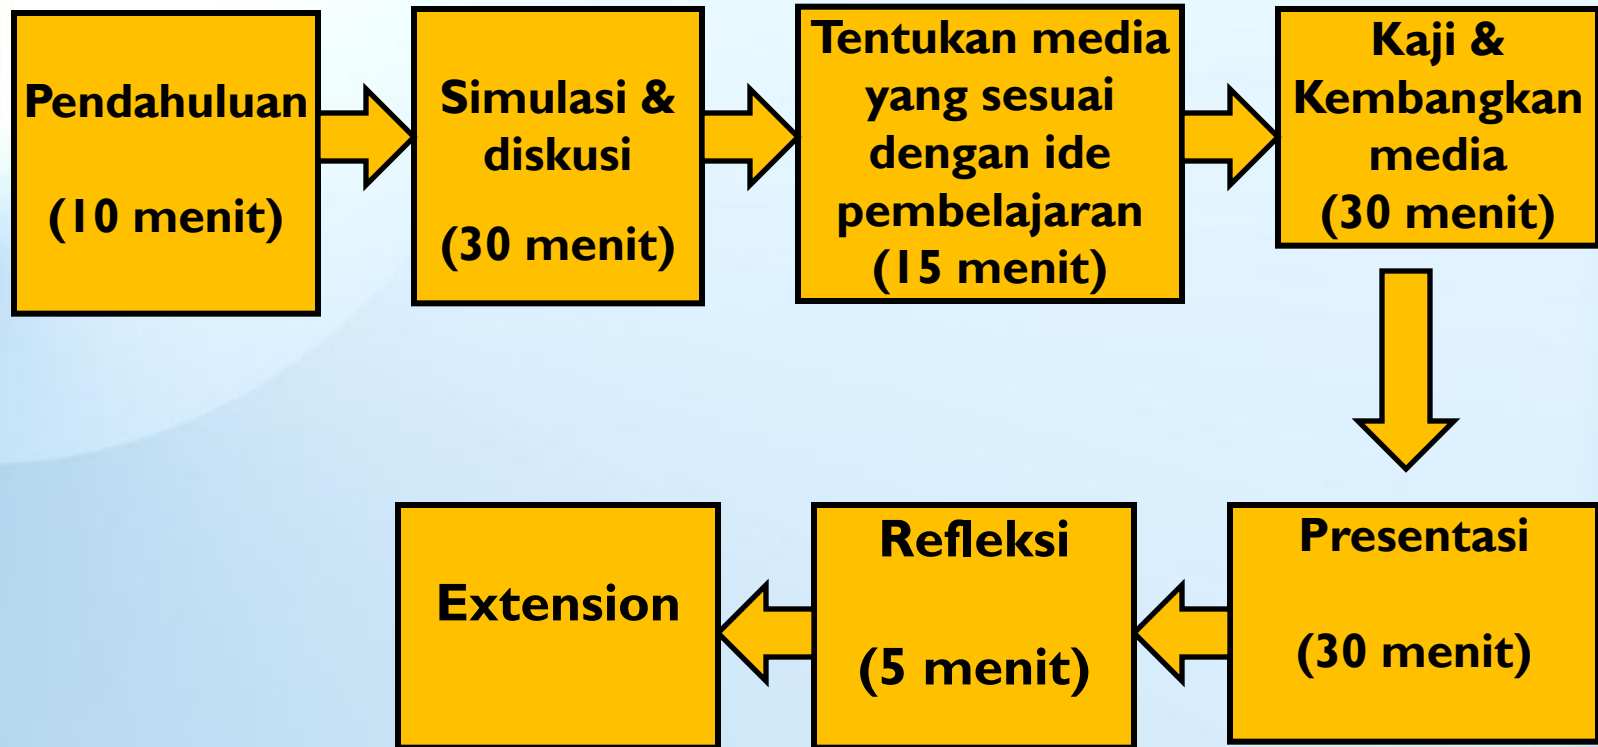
Pendahuluan

(10 menit)

Simulasi & diskusi

(30 menit)

Tentukan media yang sesuai dengan ide pembelajaran
(15 menit)

Kaji & Kembangkan media
(30 menit)

Presentasi

(30 menit)

Refleksi

(5 menit)

Extension